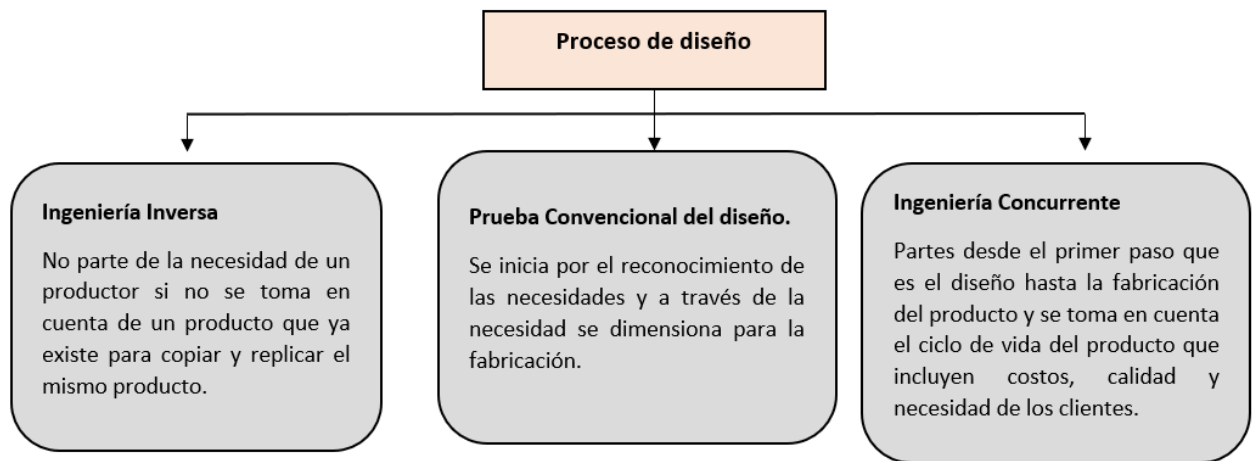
Proceso de diseño

Ingeniería Inversa

No parte de la necesidad de un productor si no se toma en cuenta de un producto que ya existe para copiar y replicar el mismo producto.

Prueba Convencional del diseño.

Se inicia por el reconocimiento de las necesidades y a través de la necesidad se dimensiona para la fabricación.

Ingeniería Concurrente

Partes desde el primer paso que es el diseño hasta la fabricación del producto y se toma en cuenta el ciclo de vida del producto que incluyen costos, calidad y necesidad de los clientes.